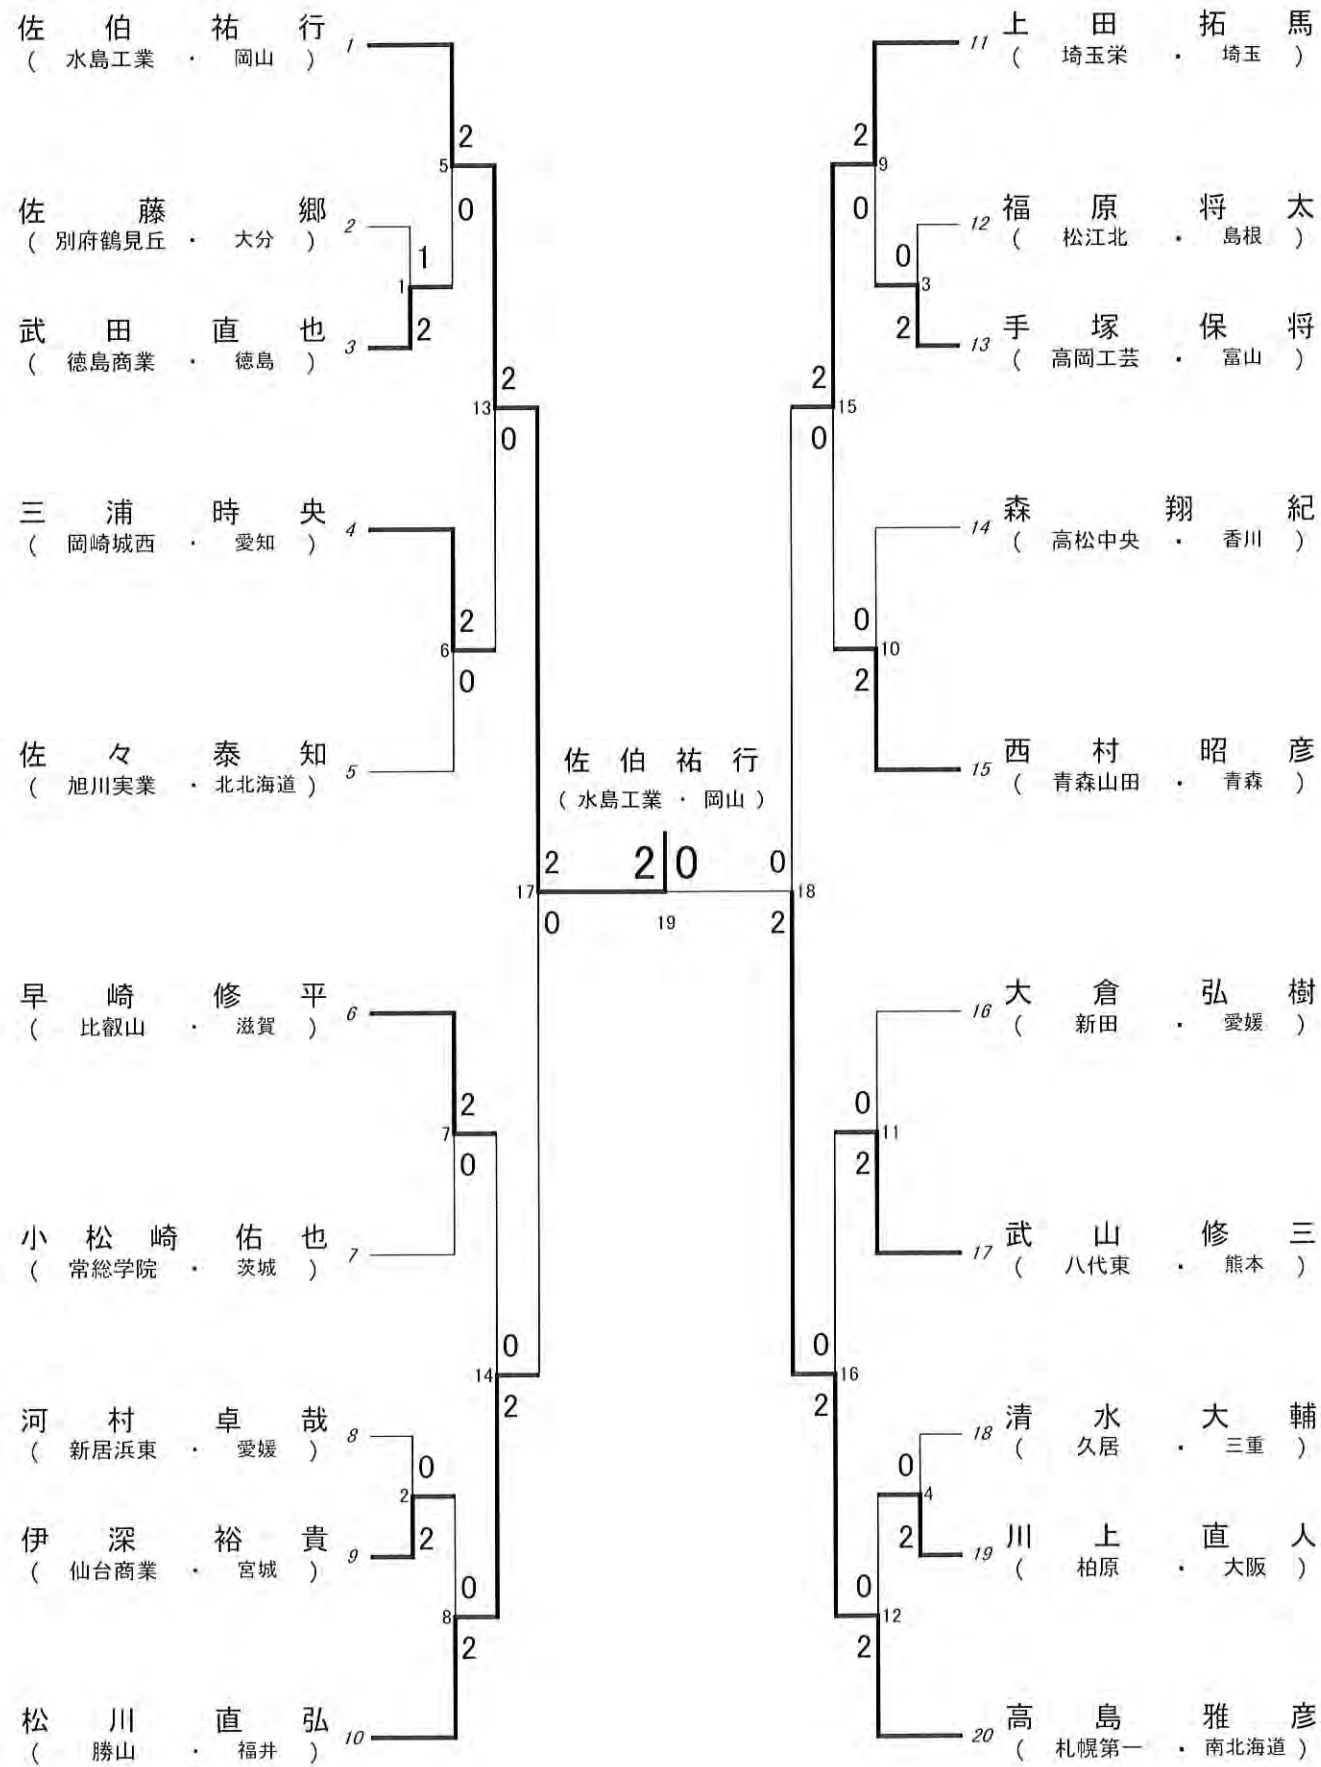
佐伯祐行
（水島工業・岡山）
1

佐藤郷
（別府鶴見丘・大分）
2

武田直也
（徳島商業・徳島）
3

三浦時央
（岡崎城西・愛知）
4

佐々泰知
（旭川実業・北北海道）
5

早崎修平
（比叡山・滋賀）
6

小松崎佑也
（常総学院・茨城）
7

河村卓哉
（新居浜東・愛媛）
8

伊深裕貴
（仙台商業・宮城）
9

松川直弘
（勝山・福井）
10

上田拓馬
（埼玉栄・埼玉）
11

福原将太
（松江北・島根）
12

手塚保将
（高岡工芸・富山）
13

森翔紀
（高松中央・香川）
14

西村昭彦
（青森山田・青森）
15

大倉弘樹
（新田・愛媛）
16

武山修三
（八代東・熊本）
17

清水大輔
（久居・三重）
18

川上直人
（柏原・大阪）
19

高島雅彦
（札幌第一・南北海道）
20

1 1 2
5 2 0
13 2 0
6 2 0
17 2 0
7 2 0
14 0 2
2 0 2
8 0 2
9 2 0
3 0 2
15 2 0
10 0 2
18 0 2
11 0 2
16 0 2
4 0 2
12 0 2

佐伯祐行
（水島工業・岡山）
2 0
19